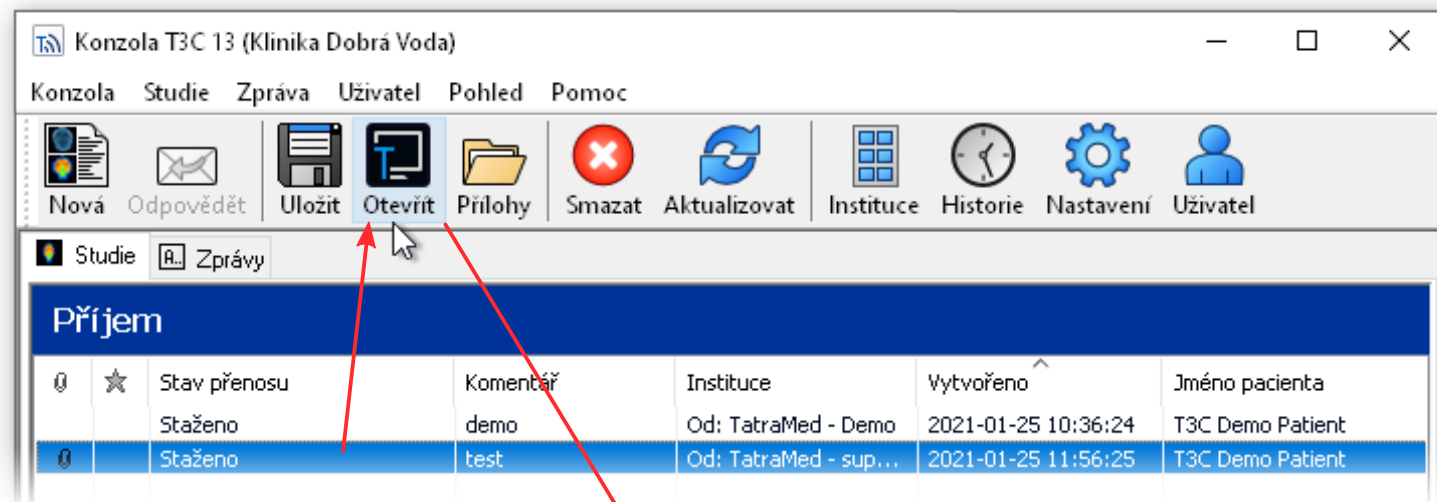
Konzola T3C 13 (Klinika Dobrá Voda)

Konzola Studie Zpráva Uživatel Pohled Pomoc

Nová Odpovědět Uložit Otevřít Přílohy Smazat Aktualizovat Instituce Historie Nastavení Uživatel

Studie Zprávy

Příjem

| | | Stav přenosu | Komentář | Instituce | Vytvořeno | Jméno pacienta |
|---|---|---|---|---|---|---|
| | | Staženo | demo | Od: TatraMed - Demo | 2021-01-25 10:36:24 | T3C Demo Patient |
| | | Staženo | test | Od: TatraMed - sup... | 2021-01-25 11:56:25 | T3C Demo Patient |